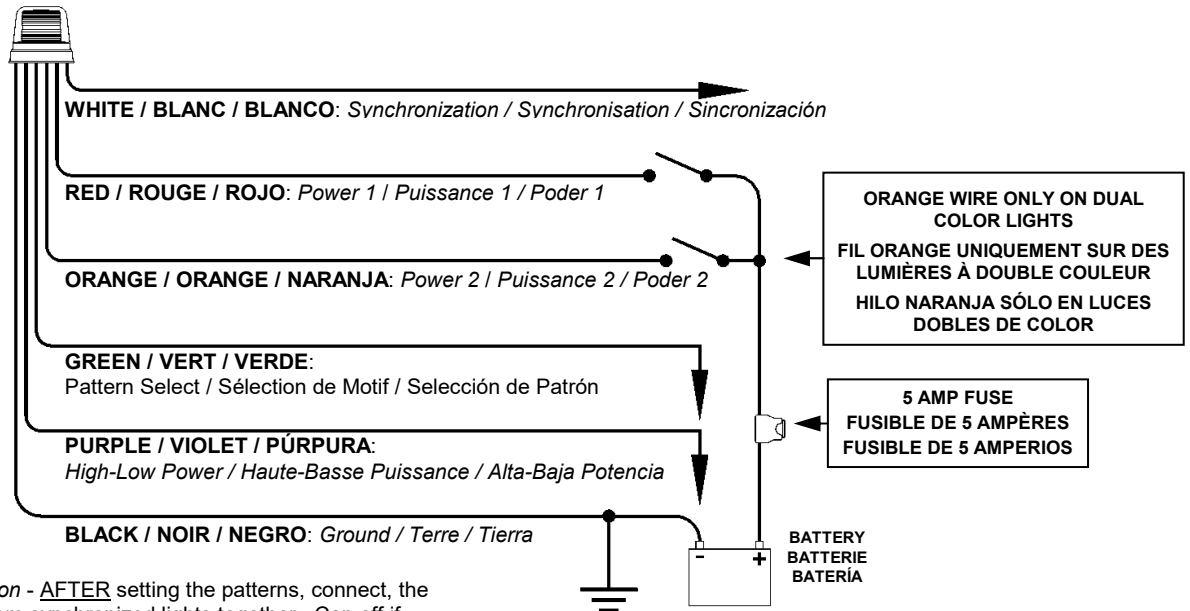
WHITE / BLANC / BLANCO: Synchronization / Synchronisation / Sincronización

RED / ROUGE / ROJO: Power 1 / Puissance 1 / Poder 1

ORANGE / ORANGE / NARANJA: Power 2 / Puissance 2 / Poder 2

ORANGE WIRE ONLY ON DUAL COLOR LIGHTS

FIL ORANGE UNIQUEMENT SUR DES LUMIÈRES À DOUBLE COULEUR

HILO NARANJA SÓLO EN LUCES DOBLES DE COLOR

GREEN / VERT / VERDE:
Pattern Select / Sélection de Motif / Selección de Patrón

5 AMP FUSE
FUSIBLE DE 5 AMPÈRES
FUSIBLE DE 5 AMPERIOS

PURPLE / VIOLET / PÚRPURA:
High-Low Power / Haute-Basse Puissance / Alta-Baja Potencia

BLACK / NOIR / NEGRO: Ground / Terre / Tierra

-
+

BATTERY
BATTERIE
BATERÍA

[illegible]on - AFTER setting the patterns, connect, the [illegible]